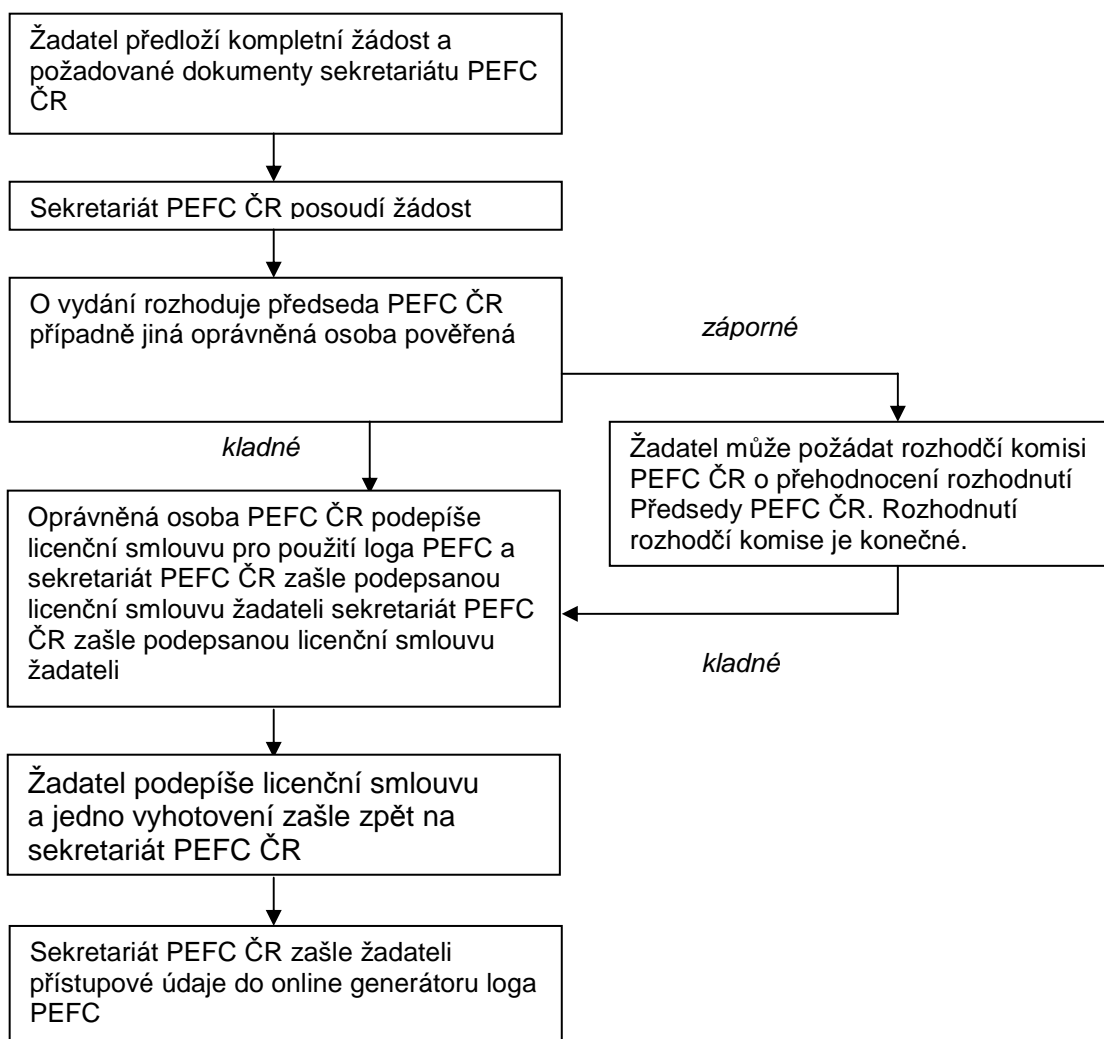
Žadatel předloží kompletní žádost a požadované dokumenty sekretariátu PEFC ČR

Sekretariát PEFC ČR posoudí žádost

O vydání rozhoduje předseda PEFC ČR případně jiná oprávněná osoba pověřená

záporné

kladné

Žadatel může požádat rozhodčí komisi PEFC ČR o přehodnocení rozhodnutí Předsedy PEFC ČR. Rozhodnutí rozhodčí komise je konečné.

Oprávněná osoba PEFC ČR podepíše licenční smlouvu pro použití loga PEFC a sekretariát PEFC ČR zašle podepsanou licenční smlouvu žadateli sekretariát PEFC ČR zašle podepsanou licenční smlouvu žadateli

kladné

Žadatel podepíše licenční smlouvu a jedno vyhotovení zašle zpět na sekretariát PEFC ČR

Sekretariát PEFC ČR zašle žadateli přístupové údaje do online generátoru loga PEFC